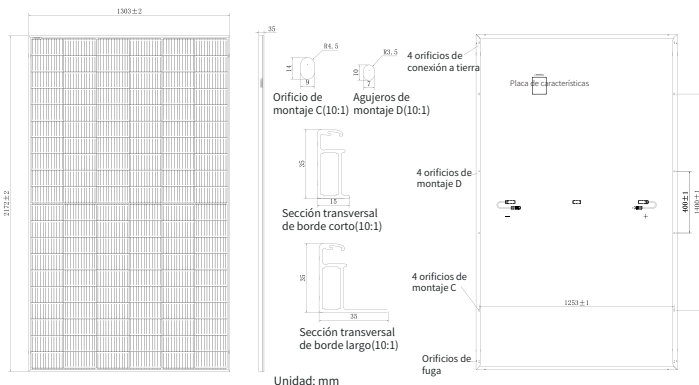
1303±2

2172±2

35

R4.5

14

9

Orificio de montaje C(10:1)

R3.5

10

7

Agujeros de montaje D(10:1)

4 orificios de conexión a tierra

Placa de características

35

15

Sección transversal de borde corto(10:1)

4 orificios de montaje D

−

+

400±1

35

35

Sección transversal de borde largo(10:1)

4 orificios de montaje C

1251±1

Orificios de fuga

Unidad: mm